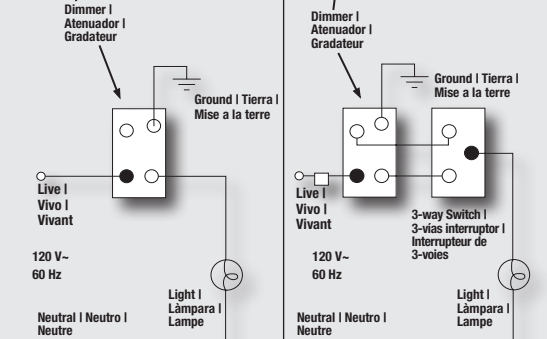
Dimmer | Atenuador | Gradateur

Ground | Tierra | Mise a la terre

Live | Vivo | Vivant

120 V~
60 Hz

Light | Lámpara | Lampe

Neutral | Neutro | Neutre

Dimmer | Atenuador | Gradateur

Ground | Tierra | Mise a la terre

Live | Vivo | Vivant

3-way Switch | 3-vías interruptor | Interrupteur de 3-voies

120 V~
60 Hz

Light | Lámpara | Lampe

Neutral | Neutro | Neutre